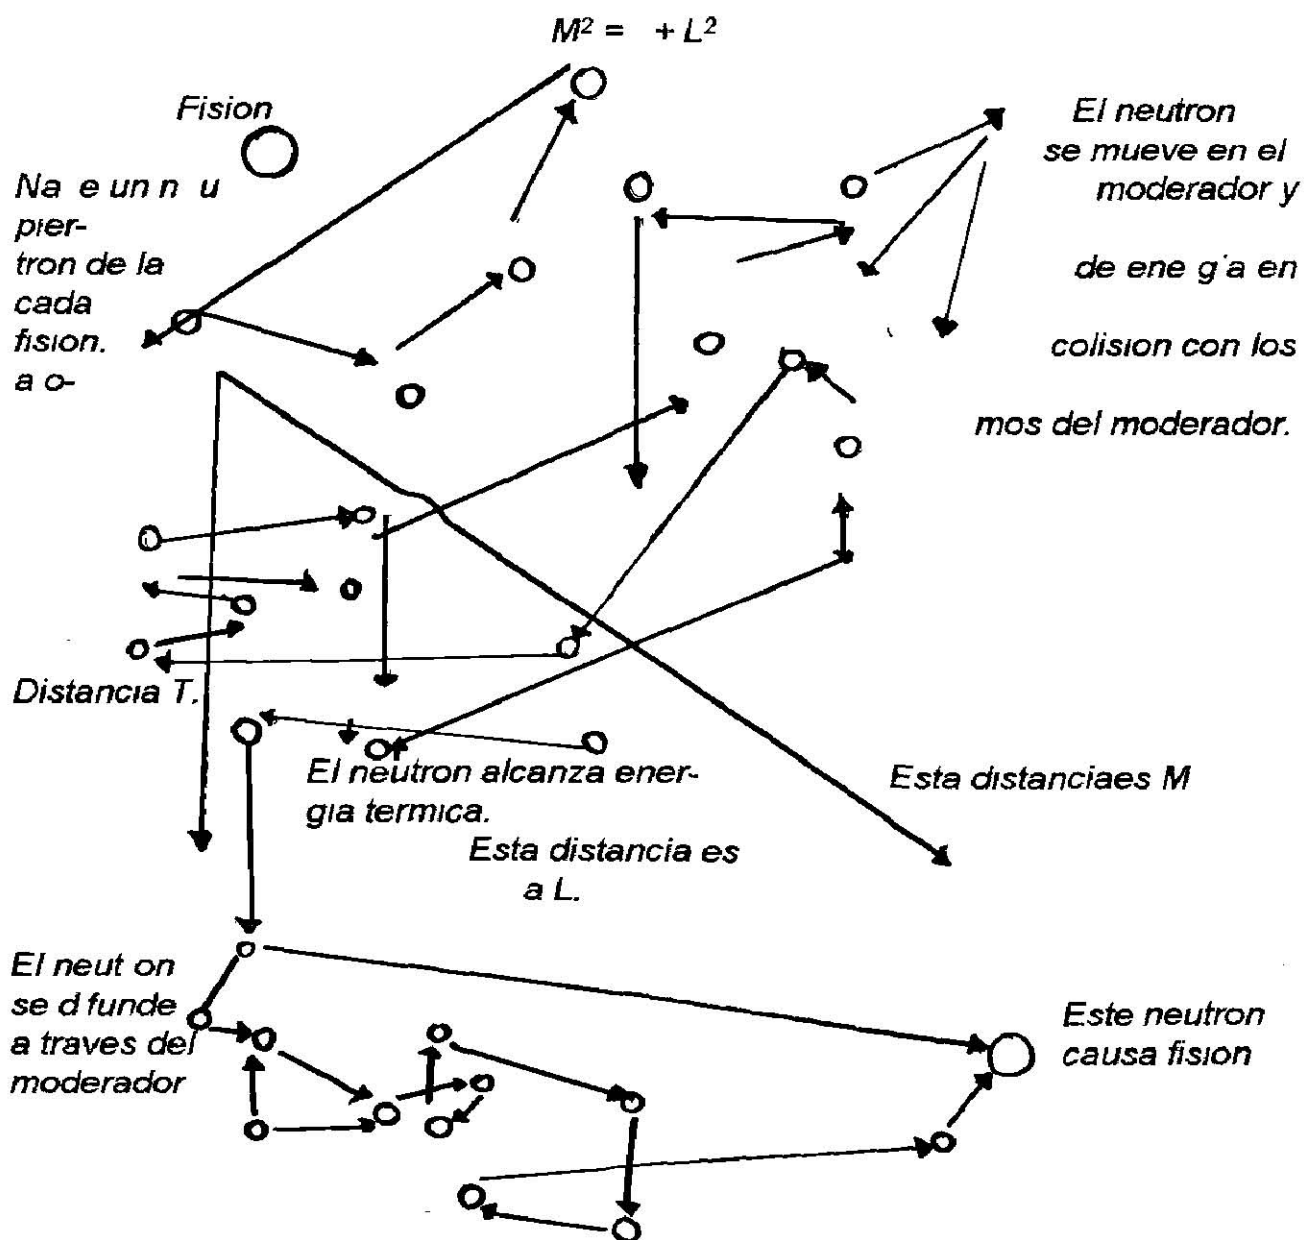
$M^2 = \quad + L^2$

Fision

Na e un n u pier- tron de la cada fision. a o-

El neutron se mueve en el moderador y

de ene g'a en

colision con los

mos del moderador.

Distancia T.

El neutron alcanza energia termica.

Esta distancia es a L.

Esta distanciaes M

El neut on se d funde a traves del moderador

Este neutron causa fision